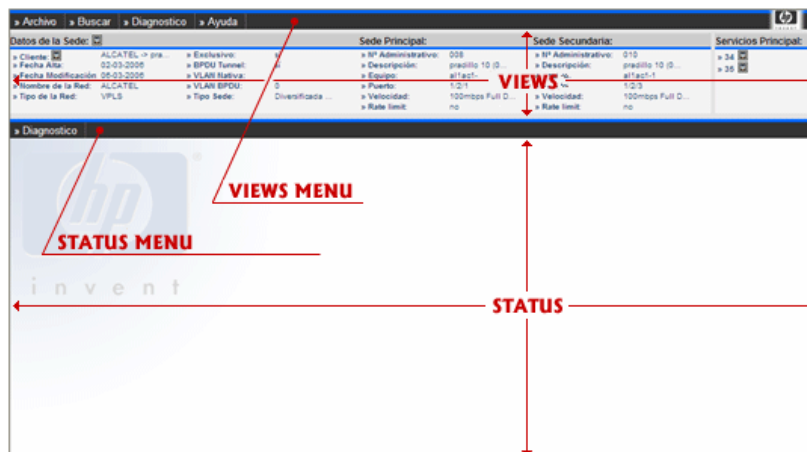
» Archivo » Buscar » Diagnostico » Ayuda

Datos de la Sede:

» Cliente: ALCATEL -> pra...
» Fecha Alta: 02-03-2006
» Fecha Modificación 06-03-2006
» Nombre de la Red: ALCATEL
» Tipo de la Red: VPLS

» Exclusivo: si
» BPDU Tunnel: si
» VLAN Nativa:
» VLAN BPDU: 0
» Tipo Sede: Diversificada ...

Sede Principal:

» Nº Administrativo: 008
» Descripción: pradillo 10 (0...
» Equipo: al1ac1-
» Puerto: 1/2/1
» Velocidad: 100mbps Full D...
» Rate limit: no

Sede Secundaria:

» Nº Administrativo: 010
» Descripción: pradillo 10 (0...
» Equipo: al1ac1-1
» Puerto: 1/2/3
» Velocidad: 100mbps Full D...
» Rate limit: no

Servicios Principal:

» 34
» 35

VIEWS

» Diagnostico

VIEWS MENU

STATUS MENU

invent

STATUS